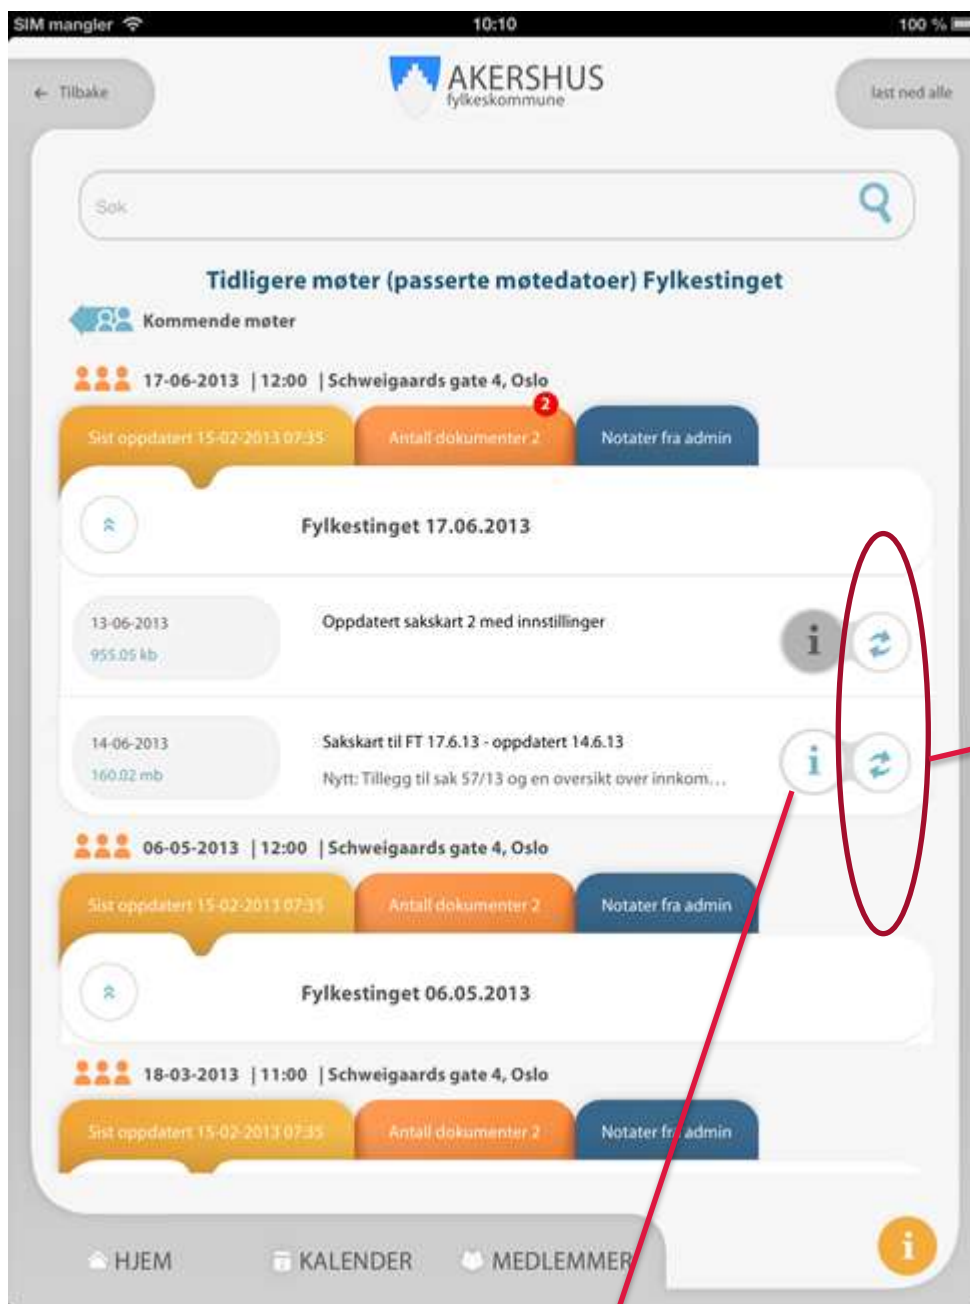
SIM mangler 10:10 100 %

← Tilbake

AKERSHUS
fylkeskommune

last ned alle

Søk

Tidligere møter (passerte møtedatoer) Fylkestinget

Kommende møter

17-06-2013 | 12:00 | Schweigaards gate 4, Oslo

Sist oppdatert 15-02-2013 07:35

Antall dokumenter 2

2

Notater fra admin

Fylkestinget 17.06.2013

13-06-2013
955.05 kb

Oppdatert sakskart 2 med innstillinger

14-06-2013
160.02 mb

Sakskart til FT 17.6.13 - oppdatert 14.6.13
Nytt: Tillegg til sak 57/13 og en oversikt over innkom...

06-05-2013 | 12:00 | Schweigaards gate 4, Oslo

Sist oppdatert 15-02-2013 07:35

Antall dokumenter 2

Notater fra admin

Fylkestinget 06.05.2013

18-03-2013 | 11:00 | Schweigaards gate 4, Oslo

Sist oppdatert 15-02-2013 07:35

Antall dokumenter 2

Notater fr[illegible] admin

HJEM KALENDER MEDLEMMER